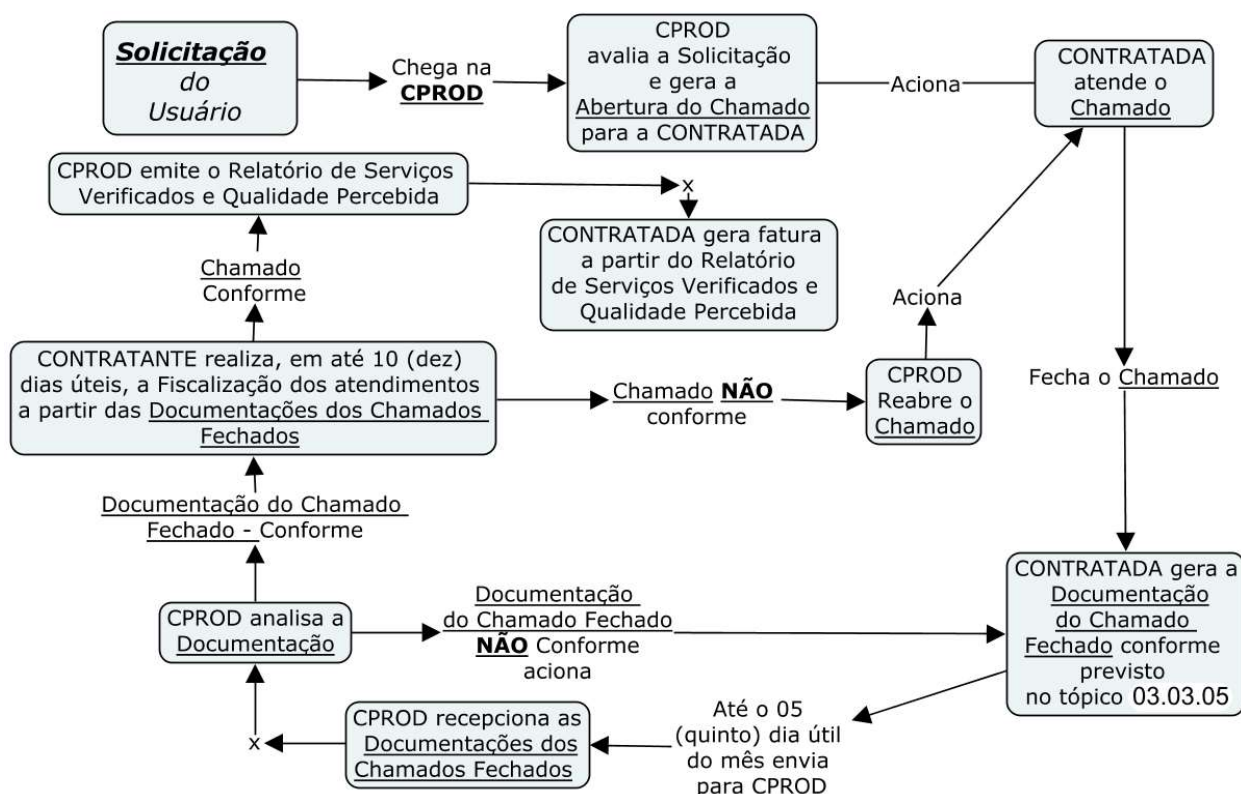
Solicitação do Usuário

Chega na CPROD

CPROD avalia a Solicitação e gera a Abertura do Chamado para a CONTRATADA

Aciona

CONTRATADA atende o Chamado

CPROD emite o Relatório de Serviços Verificados e Qualidade Percebida

x

CONTRATADA gera fatura a partir do Relatório de Serviços Verificados e Qualidade Percebida

Chamado Conforme

Aciona

CONTRATANTE realiza, em até 10 (dez) dias úteis, a Fiscalização dos atendimentos a partir das Documentações dos Chamados Fechados

Chamado NÃO conforme

CPROD Reabre o Chamado

Fecha o Chamado

Documentação do Chamado Fechado - Conforme

CPROD analisa a Documentação

Documentação do Chamado Fechado NÃO Conforme aciona

CONTRATADA gera a Documentação do Chamado Fechado conforme previsto no tópico 03.03.05

Até o 05 (quinto) dia útil do mês envia para CPROD

CPROD recepciona as Documentações dos Chamados Fechados

x